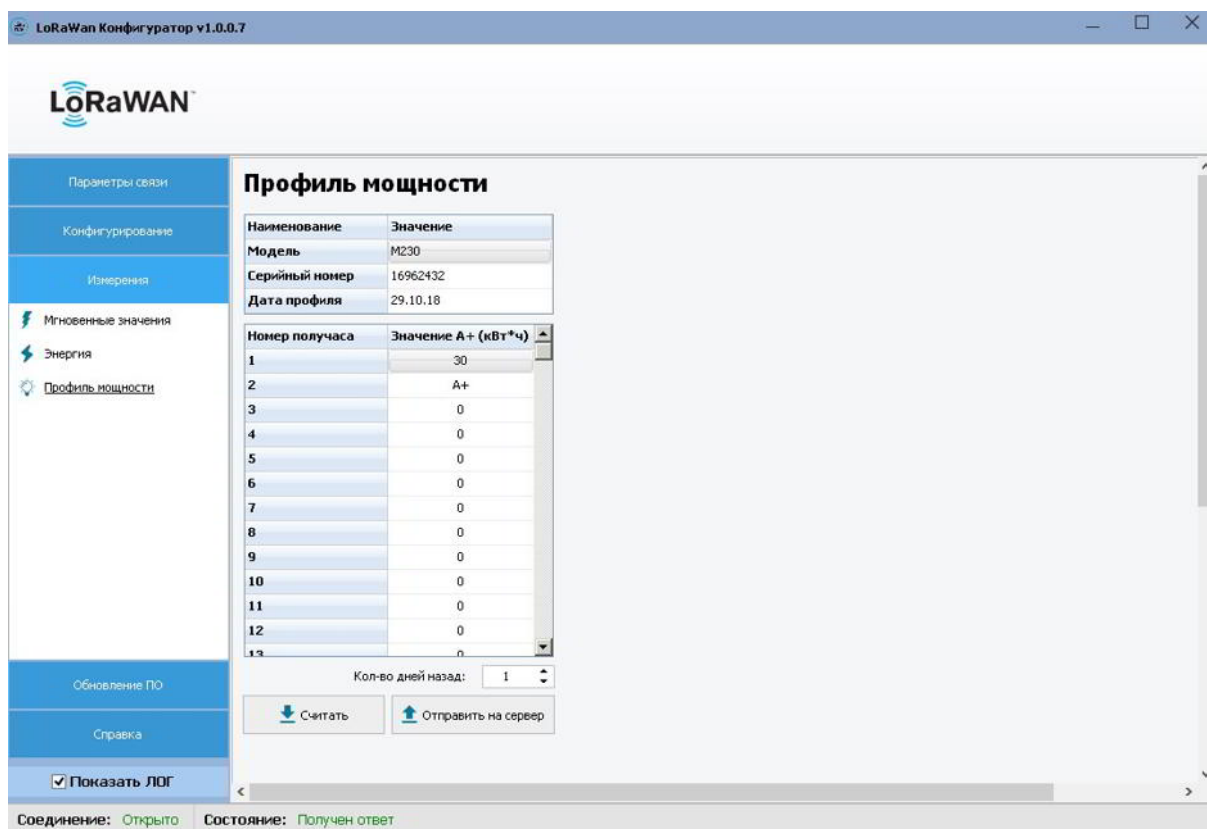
LoRaWan Конфигуратор v1.0.0.7

LoRaWAN

Параметры связи

Конфигурирование

Измерения

Мгновенные значения

Энергия

Профиль мощности

Обновление ПО

Справка

Показать ЛОГ

Профиль мощности

| Наименование | Значение |
|---|---|
| Модель | М230 |
| Серийный номер | 16962432 |
| Дата профиля | 29.10.18 |

| Номер получаса | Значение А+ (кВт*ч) |
|---|---|
| 1 | 30 |
| 2 | А+ |
| 3 | 0 |
| 4 | 0 |
| 5 | 0 |
| 6 | 0 |
| 7 | 0 |
| 8 | 0 |
| 9 | 0 |
| 10 | 0 |
| 11 | 0 |
| 12 | 0 |
| 13 | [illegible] |

Кол-во дней назад: 1

Считать

Отправить на сервер

Соединение: Открыто Состояние: Получен ответ